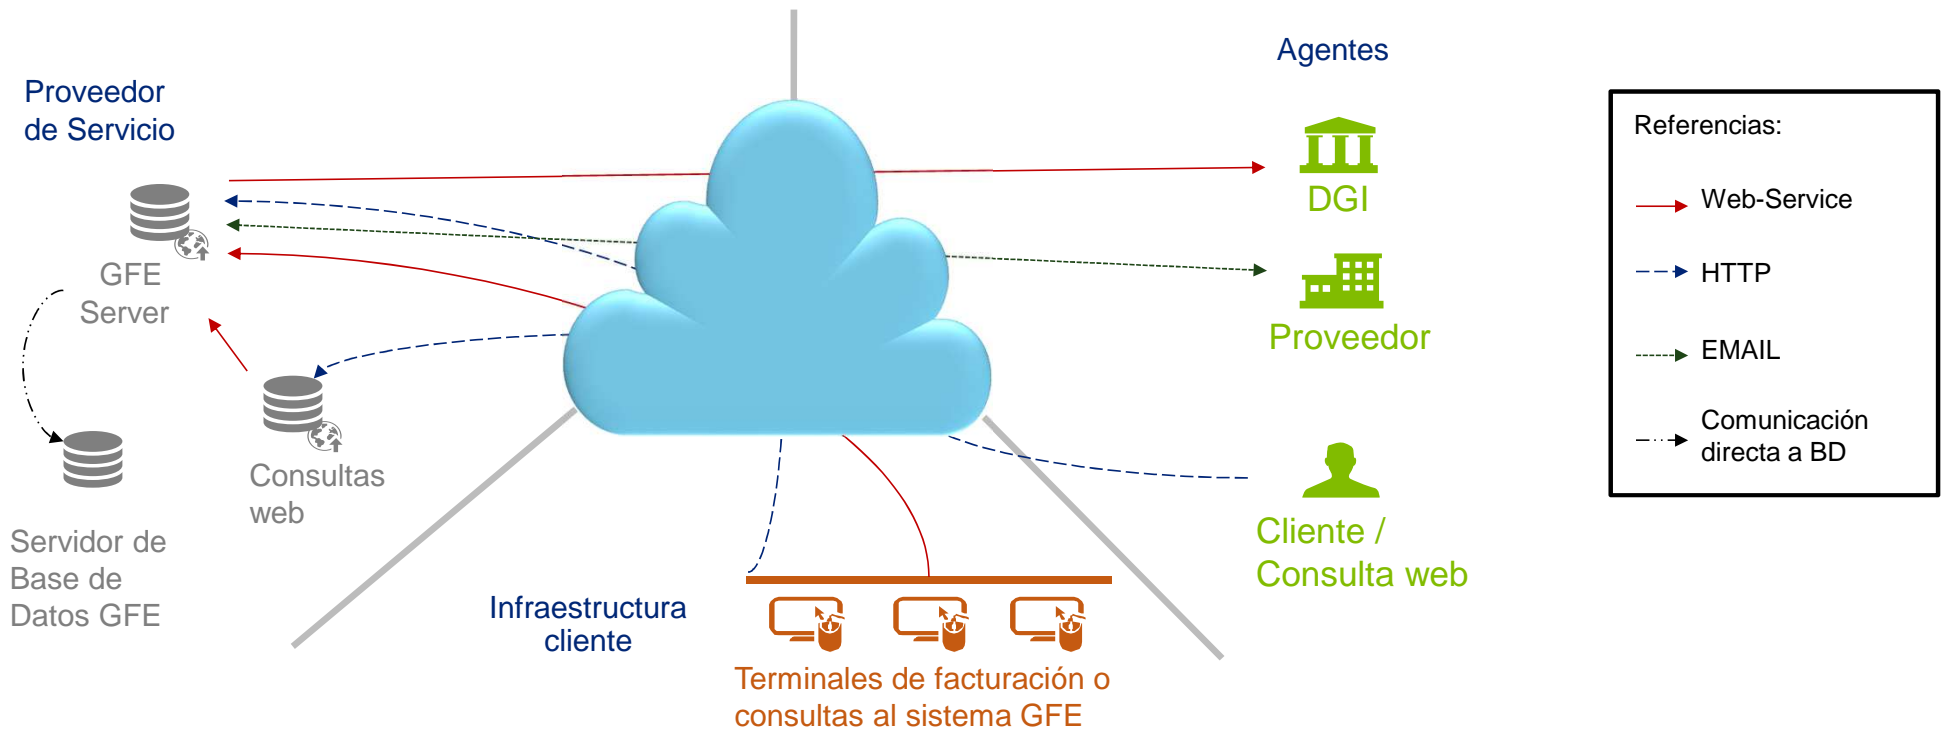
Proveedor de Servicio

GFE Server

Servidor de Base de Datos GFE

Consultas web

Agentes

DGI

Proveedor

Cliente / Consulta web

Infraestructura cliente

Terminales de facturación o consultas al sistema GFE

Referencias:

Web-Service

HTTP

EMAIL

Comunicación directa a BD